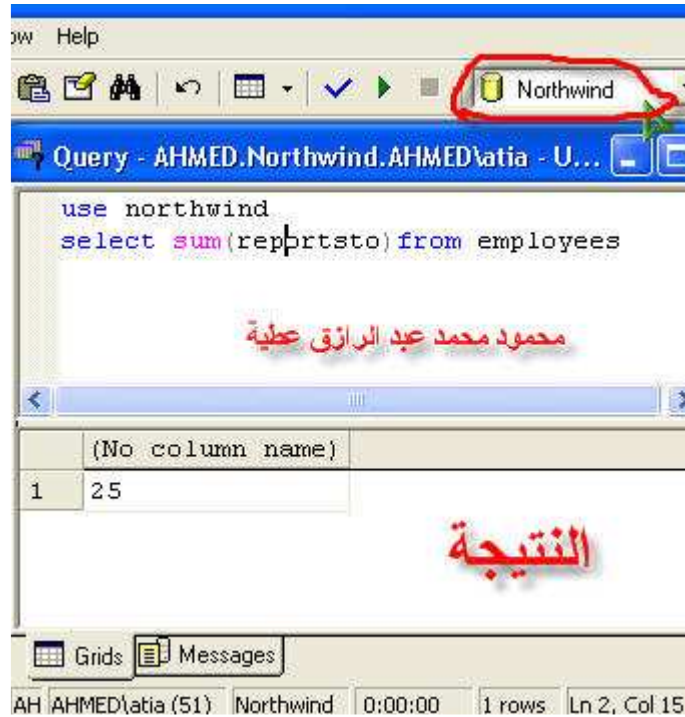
ow Help

Northwind

Query - AHMED.Northwind.AHMED\atia - U...

use northwind
select sum(reportsto)from employees

محمود محمد عبد الرازق عطية

| | (No column name) |
|---|---|
| 1 | 25 |

النتيجة

Grids Messages

AH AHMED\atia (51) Northwind 0:00:00 1 rows Ln 2, Col 15